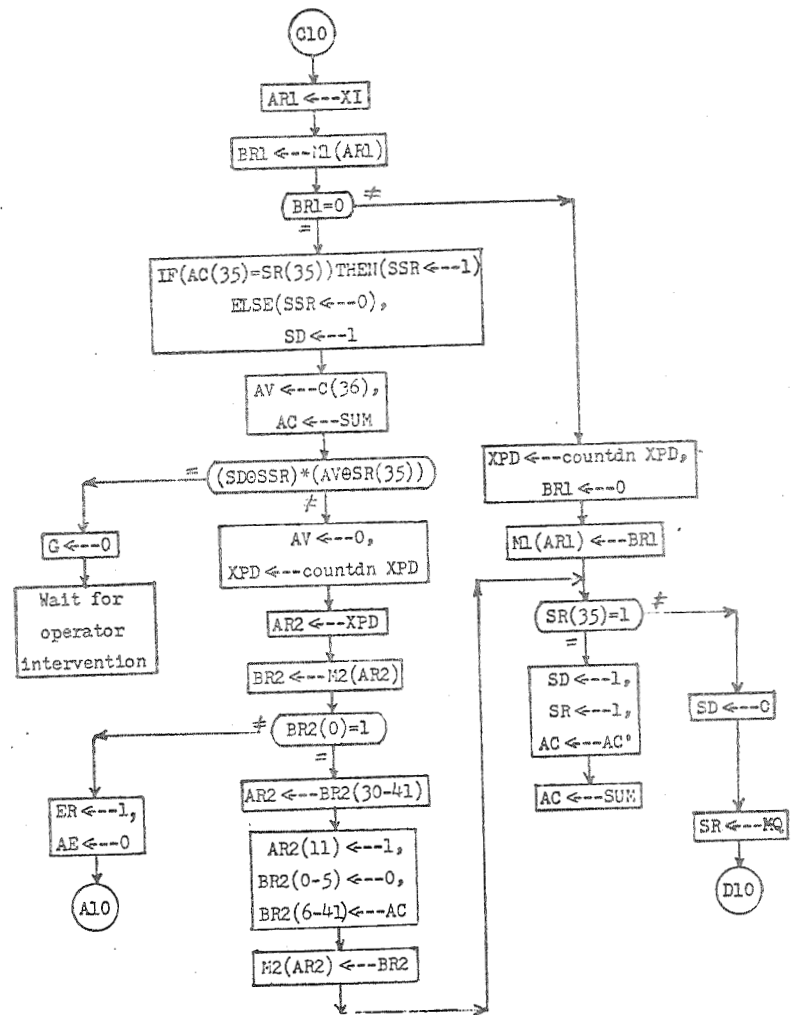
C10

AR1 ⟵--XI

BR1 ⟵--M1(AR1)

BR1=0 ≠

=

IF(AC(35)=SR(35))THEN(SSR⟵--1)
ELSE(SSR⟵--0),
SD⟵--1

AV⟵--C(36),
AC⟵--SUM

= (SD⊕SSR)*(AV⊕SR(35))

≠

G⟵--0

Wait for operator intervention

AV⟵--0,
XPD⟵--countdn XPD

AR2⟵--XPD

BR2⟵--M2(AR2)

≠ BR2(0)=1

=

ER⟵--1,
AE⟵--0

A10

AR2⟵--BR2(30-41)

AR2(11)⟵--1,
BR2(0-5)⟵--0,
BR2(6-41)⟵--AC

M2(AR2)⟵--BR2

XPD⟵--countdn XPD,
BR1⟵--0

M1(AR1)⟵--BR1

SR(35)=1 ≠

=

SD⟵--1,
SR⟵--1,
AC⟵--AC'

AC⟵--SUM

SD⟵--0

SR⟵--MQ

D10